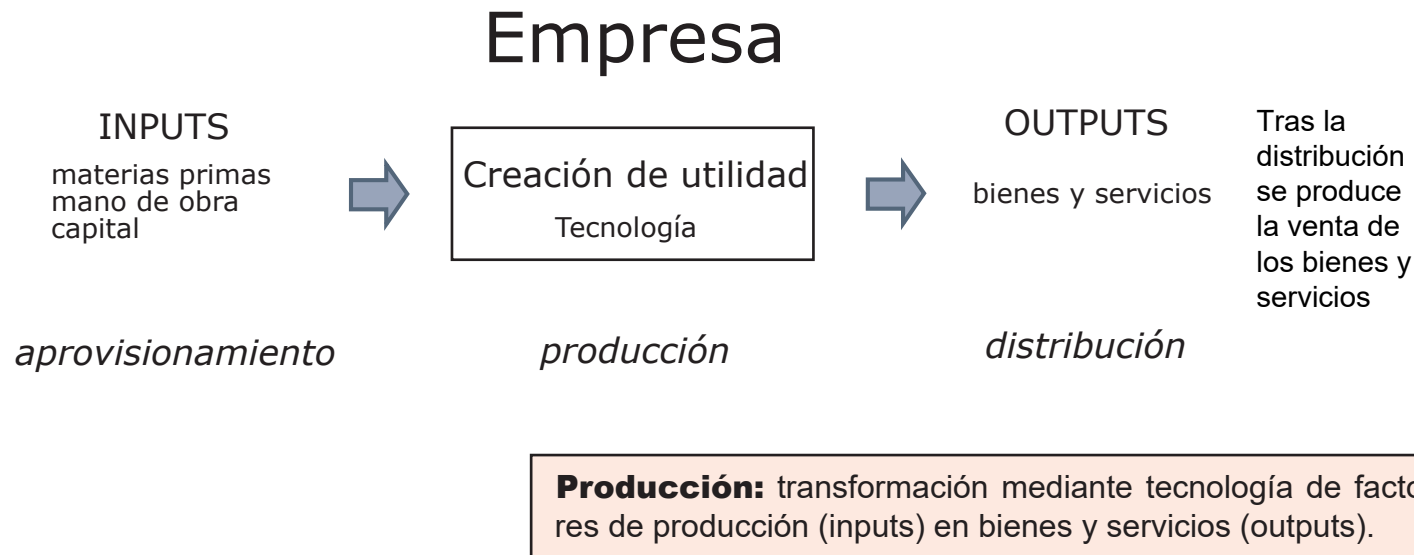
Empresa

INPUTS

materias primas
mano de obra
capital

Creación de utilidad

Tecnología

OUTPUTS

bienes y servicios

Tras la distribución se produce la venta de los bienes y servicios

aprovisionamiento

producción

distribución

**Producción:** transformación mediante tecnología de fact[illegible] res de producción (inputs) en bienes y servicios (outputs).